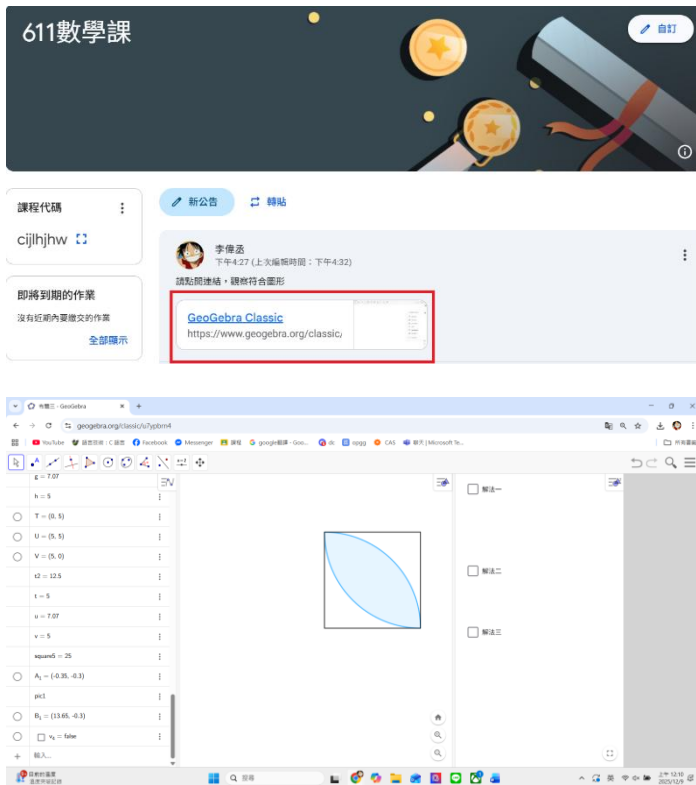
611數學課

自訂

課程代碼

cijlhjhw

即將到期的作業

沒有近期內要繳交的作業

全部顯示

新公告

轉貼

李偉丞

下午4:27 (上次編輯時間：下午4:32)

請點開連結，觀察符合圖形

GeoGebra Classic

https://www.geogebra.org/classic/

有圖三 - GeoGebra

geogebra.org/classic/u7ypbrm4

YouTube 國立政大 Facebook Messenger 課程 google翻譯 - Goo... dc epgg CAS 聊天 | Microsoft Te...

所有書籤

g = 7.07

h = 5

T = (0, 5)

U = (5, 5)

V = (5, 0)

t2 = 12.5

t = 5

u = 7.07

v = 5

square5 = 25

$A_1 = (-0.35, -0.3)$

pic1

$B_1 = (13.65, -0.3)$

$v_4$ = false

輸入...

解法一

解法二

解法三

搜尋

上午 12:10
2025/12/9